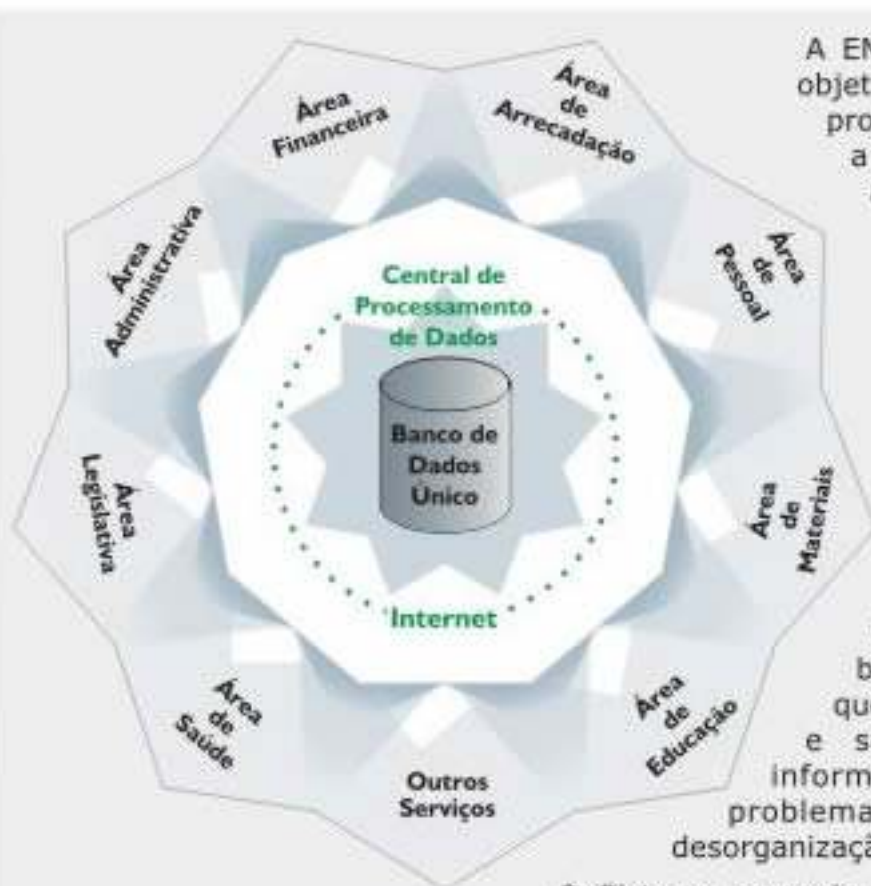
Área Financeira

Área de Arrecadação

Área de Pessoal

Área de Materiais

Área de Educação

Outros Serviços

Área de Saúde

Área Legislativa

Área Administrativa

Central de Processamento de Dados

Banco de Dados Único

Internet

A EM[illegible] objet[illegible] pro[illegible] a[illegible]

b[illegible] qu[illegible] e s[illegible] inform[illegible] problema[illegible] desorganizaçã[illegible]